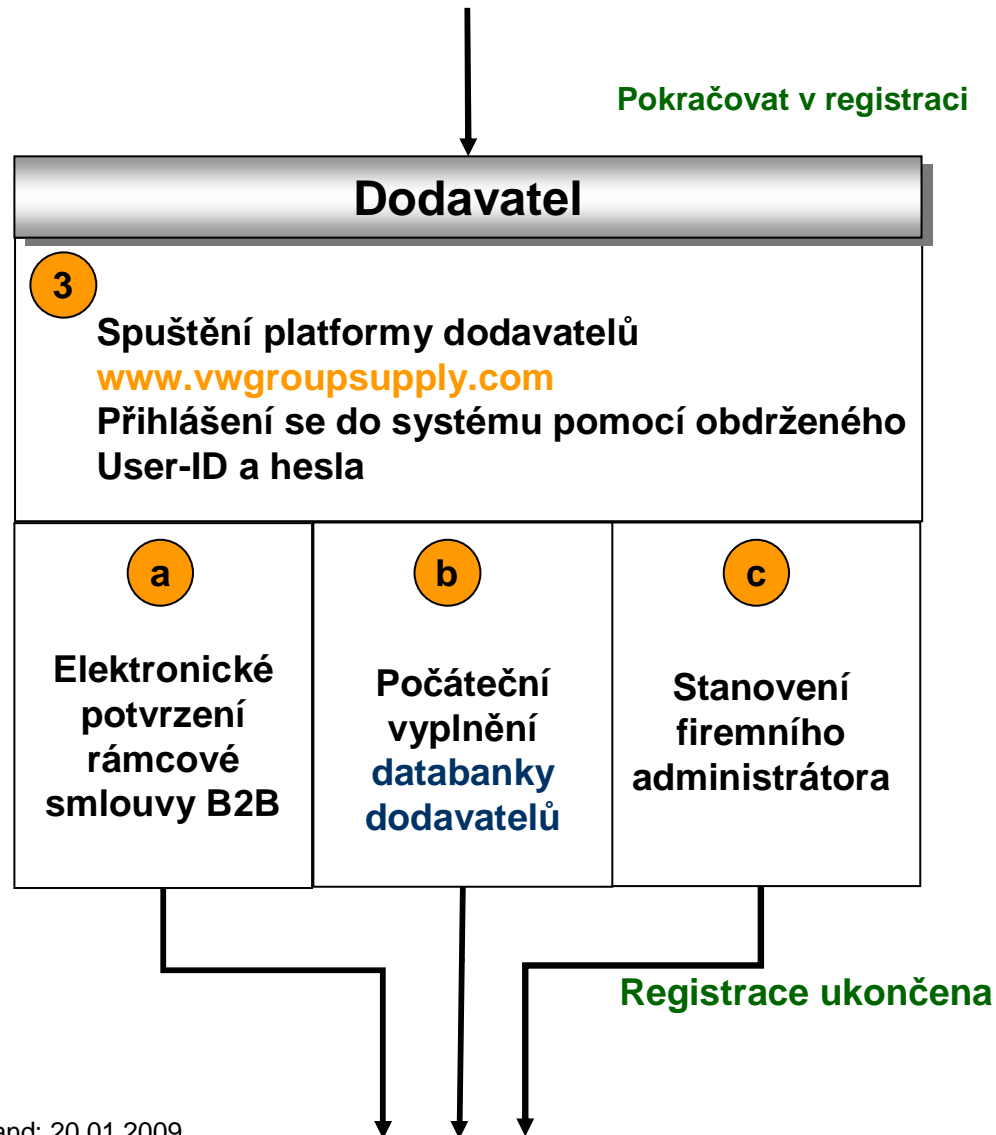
Pokračovat v registraci

Dodavatel

3

Spuštění platformy dodavatelů
www.vwgroupsupply.com
Přihlášení se do systému pomocí obdrženého User-ID a hesla

a

Elektronické potvrzení rámcové smlouvy B2B

b

Počáteční vyplnění databanky dodavatelů

c

Stanovení firemního administrátora

Registrace ukončena

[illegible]nd: 20.01.2009